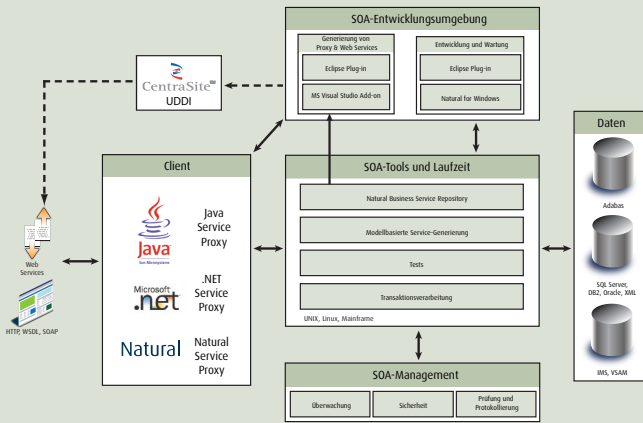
SOA-Entwicklungsumgebung

Generierung von Proxy & Web Services

Eclipse Plug-in

MS Visual Studio Add-on

Entwicklung und Wartung

Eclipse Plug-in

Natural for Windows

CentraSite™
UDDI

Client

Java
Sun Microsystems

Java Service Proxy

Microsoft .net

.NET Service Proxy

Natural

Natural Service Proxy

SOA-Tools und Laufzeit

Natural Business Service Repository

Modellbasierte Service-Generierung

Tests

Transaktionsverarbeitung

UNIX, Linux, Mainframe

Daten

Adabas

SQL Server, DB2, Oracle, XML

IMS, VSAM

Web Services

HTTP, WSDL, SOAP

SOA-Management

Überwachung

Sicherheit

Prüfung und Protokollierung